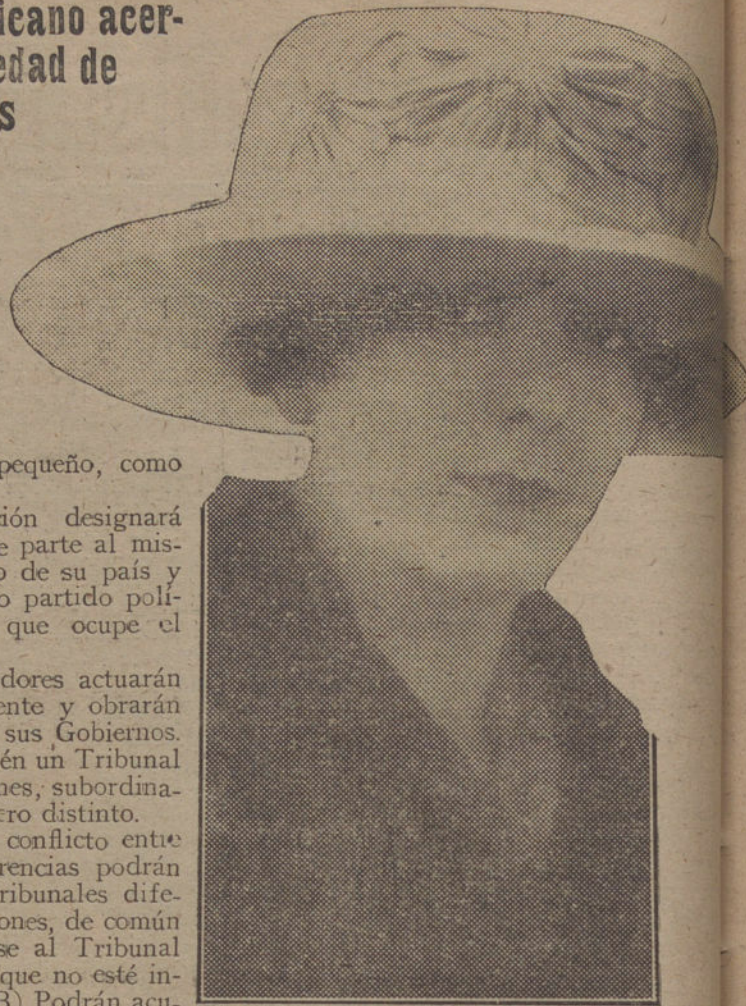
icano acer-
edad de
s

pequeño, como

ión designará
e parte al mis-
o de su país y
o partido polí-
que ocupe el

dores actuarán
ente y obrarán
sus Gobiernos.
én un Tribunal
nes, subordina-
ro distinto.
conflicto entre
rencias podrán
ribunales dife-
ones, de común
se al Tribunal
que no esté in-
3) Podrán acu-